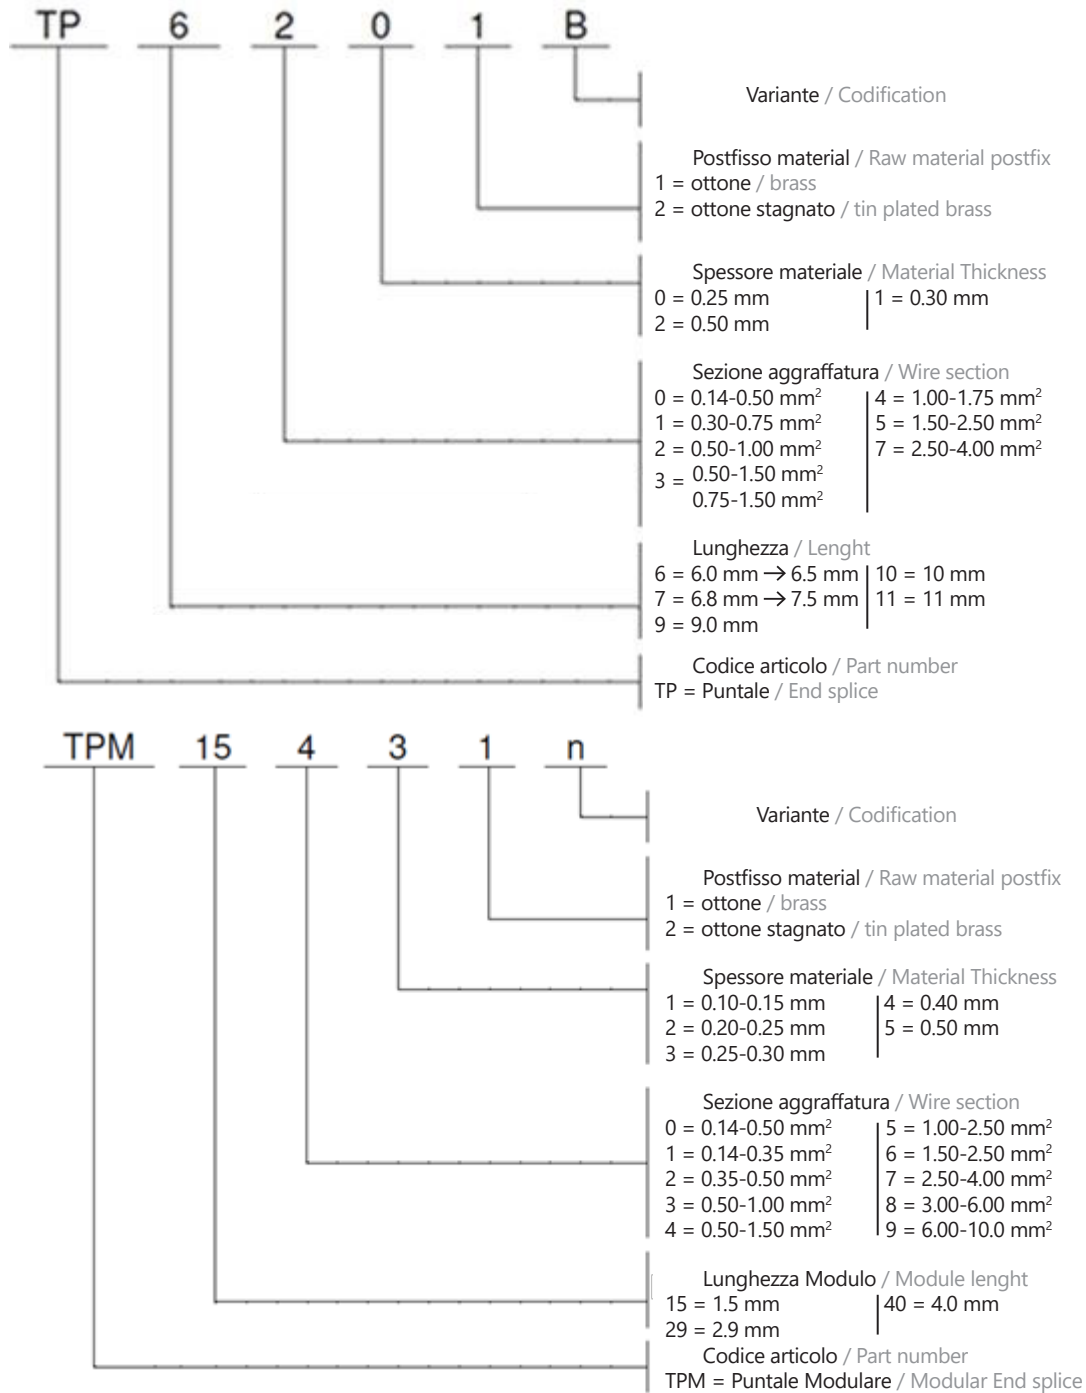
TP 6 2 0 1 B

Variante / Codification

Postfisso material / Raw material postfix
1 = ottone / brass
2 = ottone stagnato / tin plated brass

Spessore materiale / Material Thickness
0 = 0.25 mm
2 = 0.50 mm
1 = 0.30 mm

Sezione aggraffatura / Wire section
0 = 0.14-0.50 mm$^2$
1 = 0.30-0.75 mm$^2$
2 = 0.50-1.00 mm$^2$
3 = 0.50-1.50 mm$^2$
0.75-1.50 mm$^2$
4 = 1.00-1.75 mm$^2$
5 = 1.50-2.50 mm$^2$
7 = 2.50-4.00 mm$^2$

Lunghezza / Lenght
6 = 6.0 mm → 6.5 mm
7 = 6.8 mm → 7.5 mm
9 = 9.0 mm
10 = 10 mm
11 = 11 mm

Codice articolo / Part number
TP = Puntale / End splice

TPM 15 4 3 1 n

Variante / Codification

Postfisso material / Raw material postfix
1 = ottone / brass
2 = ottone stagnato / tin plated brass

Spessore materiale / Material Thickness
1 = 0.10-0.15 mm
2 = 0.20-0.25 mm
3 = 0.25-0.30 mm
4 = 0.40 mm
5 = 0.50 mm

Sezione aggraffatura / Wire section
0 = 0.14-0.50 mm$^2$
1 = 0.14-0.35 mm$^2$
2 = 0.35-0.50 mm$^2$
3 = 0.50-1.00 mm$^2$
4 = 0.50-1.50 mm$^2$
5 = 1.00-2.50 mm$^2$
6 = 1.50-2.50 mm$^2$
7 = 2.50-4.00 mm$^2$
8 = 3.00-6.00 mm$^2$
9 = 6.00-10.0 mm$^2$

Lunghezza Modulo / Module lenght
15 = 1.5 mm
29 = 2.9 mm
40 = 4.0 mm

Codice articolo / Part number
TPM = Puntale Modulare / Modular End splice